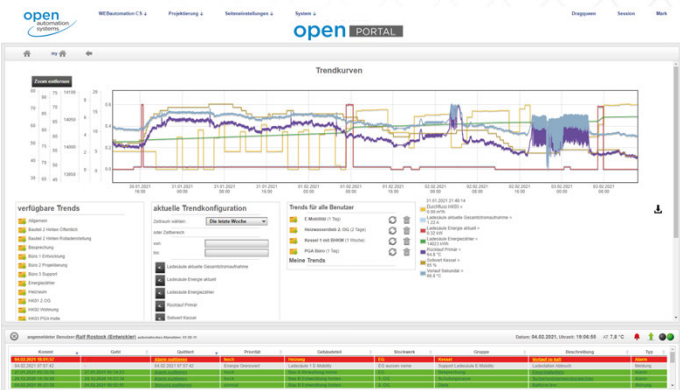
open automation systems

WEBautomation CS ↓ Projektierung ↓ Seiteneinstellungen ↓ System ↓

Dragqueen Session Mark

open PORTAL

Trendkurven

Zoom entfernen

01.01.2021 00:00

01.01.2021 06:00

01.01.2021 12:00

01.01.2021 18:00

02.01.2021 00:00

02.01.2021 06:00

02.01.2021 12:00

02.01.2021 18:00

03.01.2021 00:00

verfügbare Trends

Allgemein

Bauteil 2 Hotten Öffentlich

Bauteil 2 Hotten Rolladensteuerung

Besprechung

Büro 1 Entwicklung

Büro 2 Projektierung

Büro 3 Support

Energiezähler

Heizraum

HKSt 2 OG

HKSt Verteilung

HKSt PGA Halle

aktuelle Trendkonfiguration

Zeitraum wählen: Die letzte Woche

oder Zeitbereich

von

bis

Ladestube aktuelle Gesamtstromaufnahme

Ladestube Energie aktuell

Ladestube Energiezähler

Rücklauf Primär

Sollwert Kessel

Trends für alle Benutzer

E Mobilität (1 Tag)

Heizwasserdiebt & OG (2 Tage)

Kessel 1 mit BHKW (1 Woche)

PGA Büro (1 Tag)

Meine Trends

01.01.2021 21:40:14

Durchfluss HKSt = 0.00 m³/h

Ladestube aktuelle Gesamtstromaufnahme = 1.22 A

Ladestube Energie aktuell = 0.32 kW

Ladestube Energiezähler = 14623 kWh

Rücklauf Primär = 54.6 °C

Sollwert Kessel = 65 %

Vorlauf Sekundär = 56.8 °C

angemeldeter Benutzer: Ralf Rostock (Entwickler)

Datum: 04.02.2021, Uhrzeit: 19:06:55 AT 7.8 °C

| Kommt | Geht | Quittiert | Priorität | Gebäudeteil | Strukturteil | Gruppe | Beschreibung | Typ |
|---|---|---|---|---|---|---|---|---|
| 04.02.2021 19:01:37 | | Alarm quittieren | hoch | Heizung | EG | Kessel | Verlauf zu kalt | Alarm |
| 04.02.2021 07:57:42 | | 04.02.2021 07:57:42 | Energie Standard | Ladestube 1 E-Mobility | EG aussen vorne | Support Ladestube E Mobility | Ladestation Abbruch | Meldung |
| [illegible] | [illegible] | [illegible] | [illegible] | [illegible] | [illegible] | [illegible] | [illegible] | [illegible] |